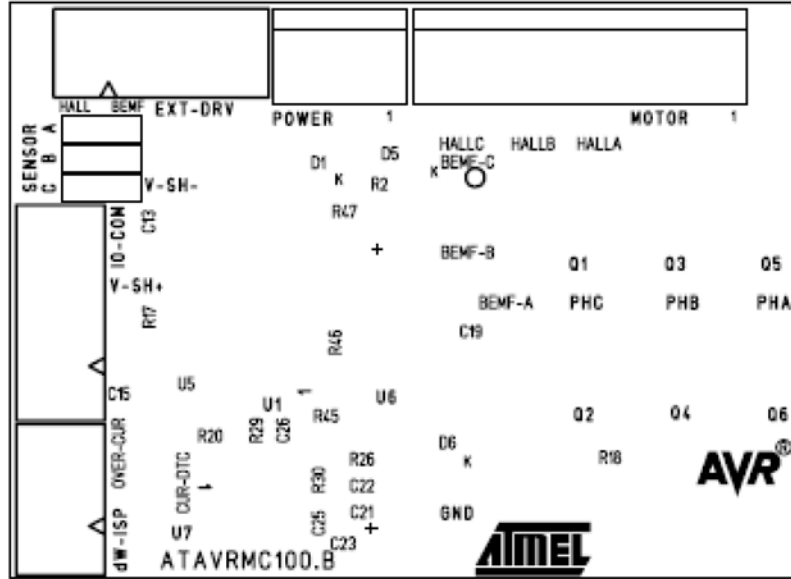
HALL BEMF EXT-DRV
POWER 1
MOTOR 1
SENSOR
A
B
C
V-SH-
D1
K
D5
R2
K
HALLC
BEMF-C
HALLB
HALLA
R47
IO-CON
C13
+
BEMF-B
Q1
Q3
Q5
V-SH+
R17
BEMF-A
PHC
PHB
PHA
C19
R46
C15
U5
1
U6
U1
R29
C26
R45
Q2
Q4
Q6
R20
OVER-CUR
CUR-OTC
R30
R26
C22
D6
K
R18
AVR®
dW-ISP
C25
C21
+
GND
U7
C23
ATAVRMC100.B
ATMEL